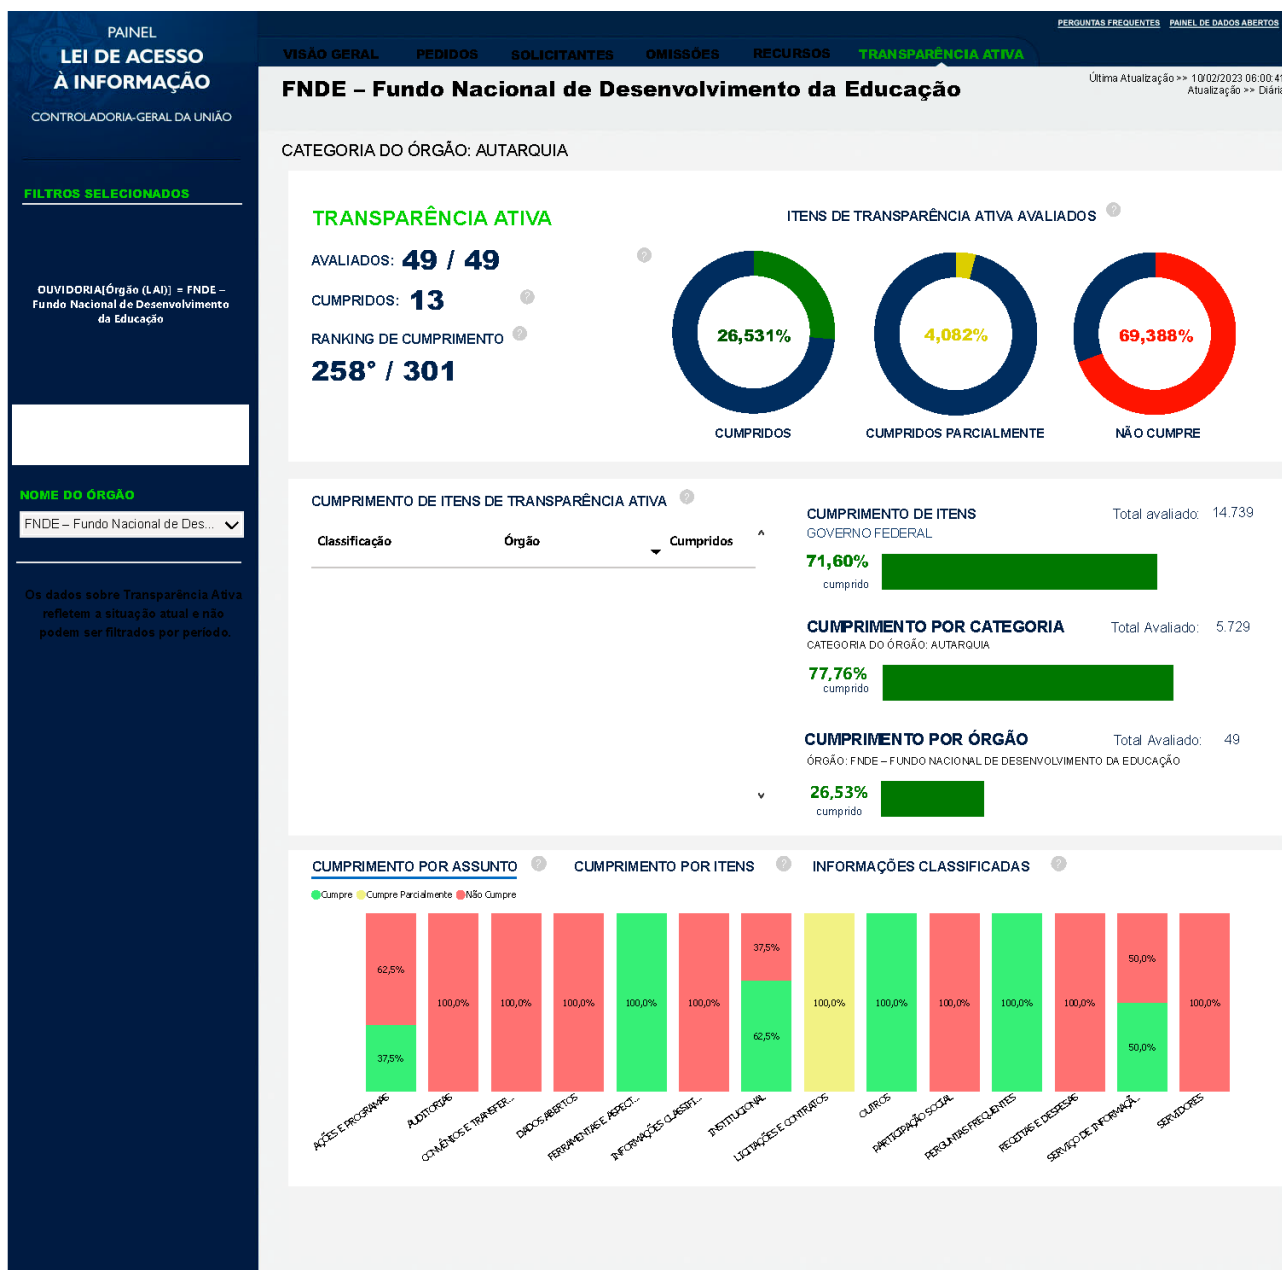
PAINEL
LEI DE ACESSO À INFORMAÇÃO
CONTROLADORIA-GERAL DA UNIÃO

PERGUNTAS FREQUENTES PAINEL DE DADOS ABERTOS

VISÃO GERAL PEDIDOS SOLICITANTES OMISSÕES RECURSOS TRANSPARÊNCIA ATIVA

FNDE – Fundo Nacional de Desenvolvimento da Educação

Última Atualização >> 10/02/2023 06:00:41
Atualização >> Diária

FILTROS SELECIONADOS

OUVIDORIA[Órgão (LAI)] = FNDE – Fundo Nacional de Desenvolvimento da Educação

NOME DO ÓRGÃO

FNDE – Fundo Nacional de Des...

Os dados sobre Transparência Ativa refletem a situação atual e não podem ser filtrados por período.

CATEGORIA DO ÓRGÃO: AUTARQUIA

TRANSPARÊNCIA ATIVA
AVALIADOS: 49 / 49
CUMPRIDOS: 13
RANKING DE CUMPRIMENTO
258° / 301

ITENS DE TRANSPARÊNCIA ATIVA AVALIADOS
26,531%
CUMPRIDOS
4,082%
CUMPRIDOS PARCIALMENTE
69,388%
NÃO CUMPRE

CUMPRIMENTO DE ITENS DE TRANSPARÊNCIA ATIVA

| Classificação | Órgão | Cumpridos |
|---|---|---|

CUMPRIMENTO DE ITENS Total avaliado: 14.739
GOVERNO FEDERAL
71,60%
cumprido

CUMPRIMENTO POR CATEGORIA Total Avaliado: 5.729
CATEGORIA DO ÓRGÃO: AUTARQUIA
77,76%
cumprido

CUMPRIMENTO POR ÓRGÃO Total Avaliado: 49
ÓRGÃO: FNDE – FUNDO NACIONAL DE DESENVOLVIMENTO DA EDUCAÇÃO
26,53%
cumprido

CUMPRIMENTO POR ASSUNTO CUMPRIMENTO POR ITENS INFORMAÇÕES CLASSIFICADAS

Cumpre Cumpre Parcialmente Não Cumpre

62,5% 37,5% 100,0% 100,0% 100,0% 100,0% 100,0% 37,5% 62,5% 100,0% 100,0% 100,0% 100,0% 100,0% 50,0% 50,0% 100,0%

AÇÕES E PROGRAMAS AUDITORIAS CONVÊNIOS E TRANSFER... DADOS ABERTOS FERRAMENTAS E ASPECT... INFORMAÇÕES CLASSIFI... INSTITUCIONAL LICITAÇÕES E CONTRATOS OUTROS PARTICIPAÇÃO SOCIAL PERGUNTAS FREQUENTES RECEITAS E DESPESAS SERVIÇO DE INFORMAÇÃ... SERVIDORES